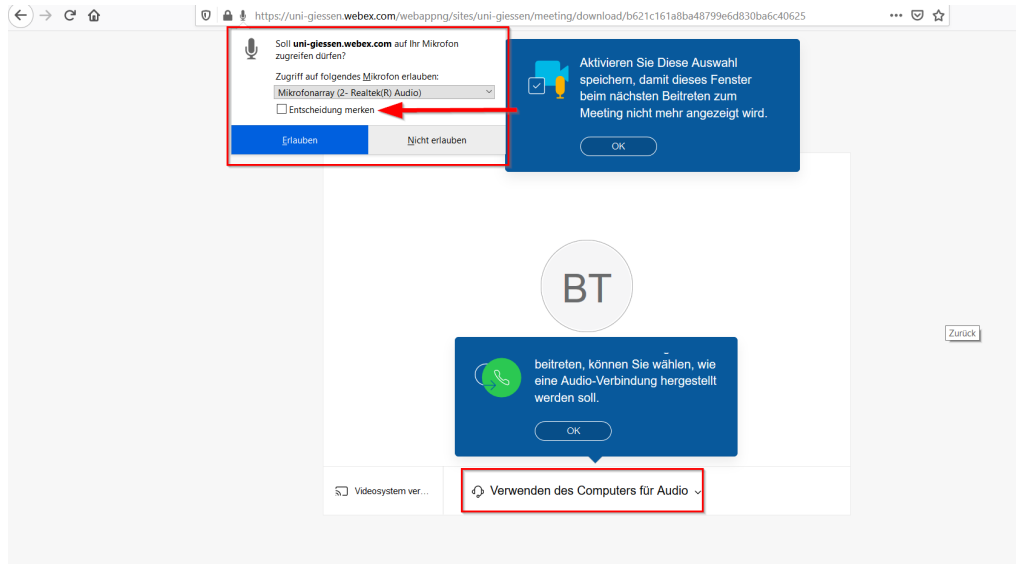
https://uni-giessen.webex.com/webappng/sites/uni-giessen/meeting/download/b621c161a8ba48799e6d830ba6c40625

Soll **uni-giessen.webex.com** auf Ihr Mikrofon zugreifen dürfen?

Zugriff auf folgendes Mikrofon erlauben:

Mikrofonarray (2- Realtek(R) Audio)

Entscheidung merken

Erlauben

Nicht erlauben

Aktivieren Sie Diese Auswahl speichern, damit dieses Fenster beim nächsten Beitreten zum Meeting nicht mehr angezeigt wird.

OK

BT

Zurück

beitreten, können Sie wählen, wie eine Audio-Verbindung hergestellt werden soll.

OK

Videosystem ver...

Verwenden des Computers für Audio